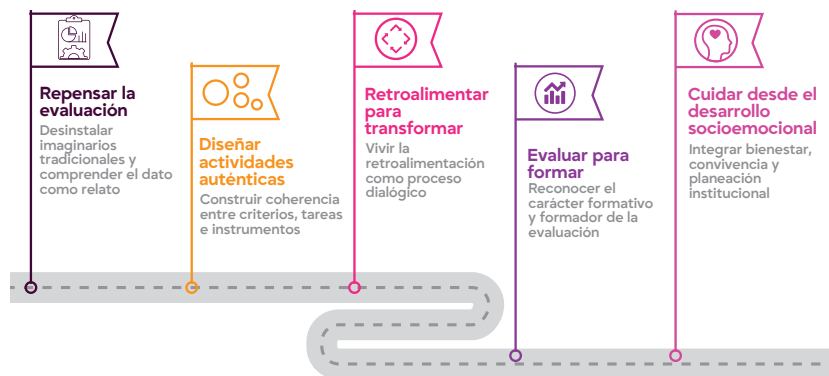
Repensar la evaluación
Desinstalar imaginarios tradicionales y comprender el dato como relato

Diseñar actividades auténticas
Construir coherencia entre criterios, tareas e instrumentos

Retroalimentar para transformar
Vivir la retroalimentación como proceso dialógico

Evaluar para formar
Reconocer el carácter formativo y formador de la evaluación

Cuidar desde el desarrollo socioemocional
Integrar bienestar, convivencia y planeación institucional